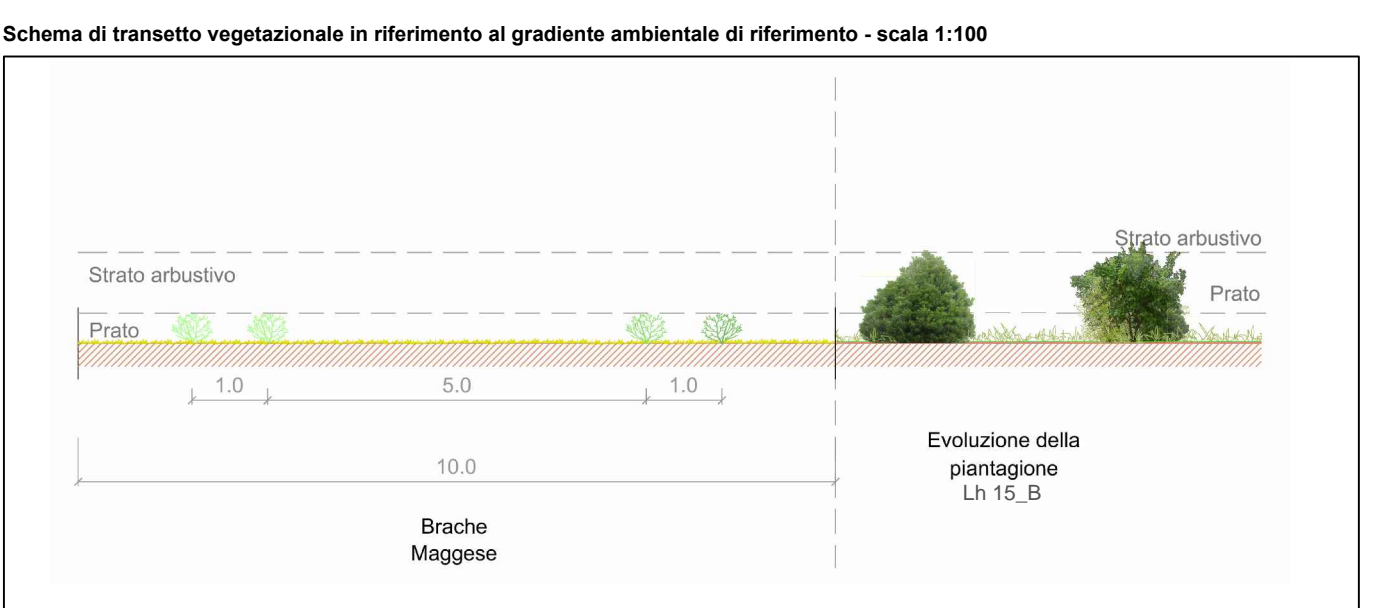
Schema di transetto vegetazionale in riferimento al gradiente ambientale di riferimento - scala 1:100

Strato arbustivo

Prato

1.0

5.0

1.0

10.0

Brache
Maggese

Strato arbustivo

Prato

Evoluzione della piantagione
Lh 15_B